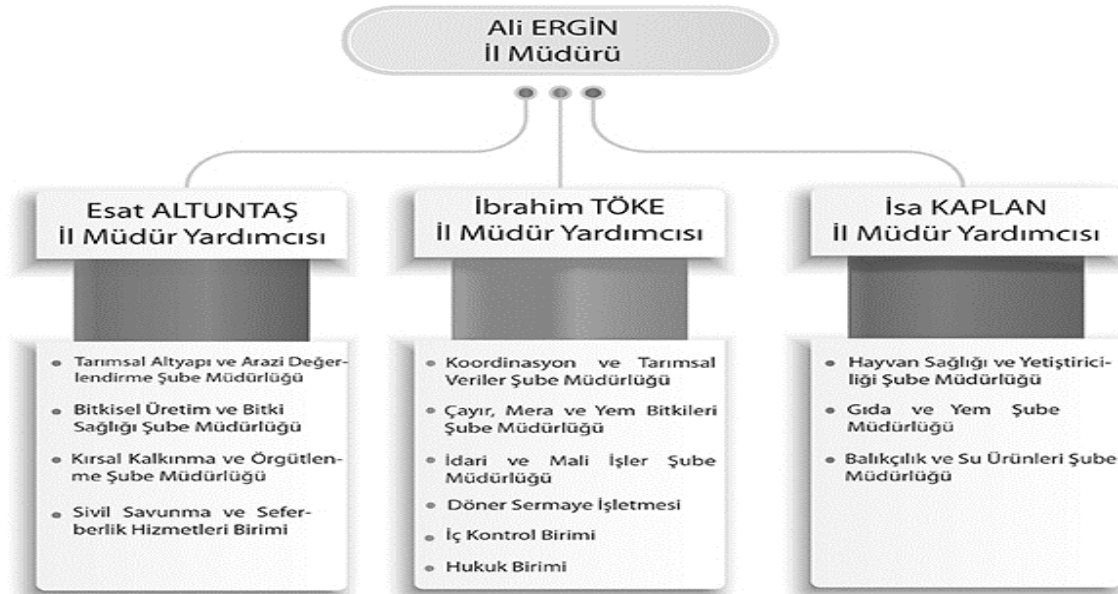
Ali ERGİN
İl Müdürü

Esat ALTUNTAŞ
İl Müdür Yardımcısı

• Tarımsal Altyapı ve Arazi Değerlendirme Şube Müdürlüğü
• Bitkisel Üretim ve Bitki Sağlığı Şube Müdürlüğü
• Kırsal Kalkınma ve Örgütlenme Şube Müdürlüğü
• Sivil Savunma ve Seferberlik Hizmetleri Birimi

İbrahim TÖKE
İl Müdür Yardımcısı

• Koordinasyon ve Tarımsal Veriler Şube Müdürlüğü
• Çayır, Mera ve Yem Bitkileri Şube Müdürlüğü
• İdari ve Mali İşler Şube Müdürlüğü
• Döner Sermaye İşletmesi
• İç Kontrol Birimi
• Hukuk Birimi

İsa KAPLAN
İl Müdür Yardımcısı

• Hayvan Sağlığı ve Yetiştiriciliği Şube Müdürlüğü
• Gıda ve Yem Şube Müdürlüğü
• Balıkçılık ve Su Ürünleri Şube Müdürlüğü